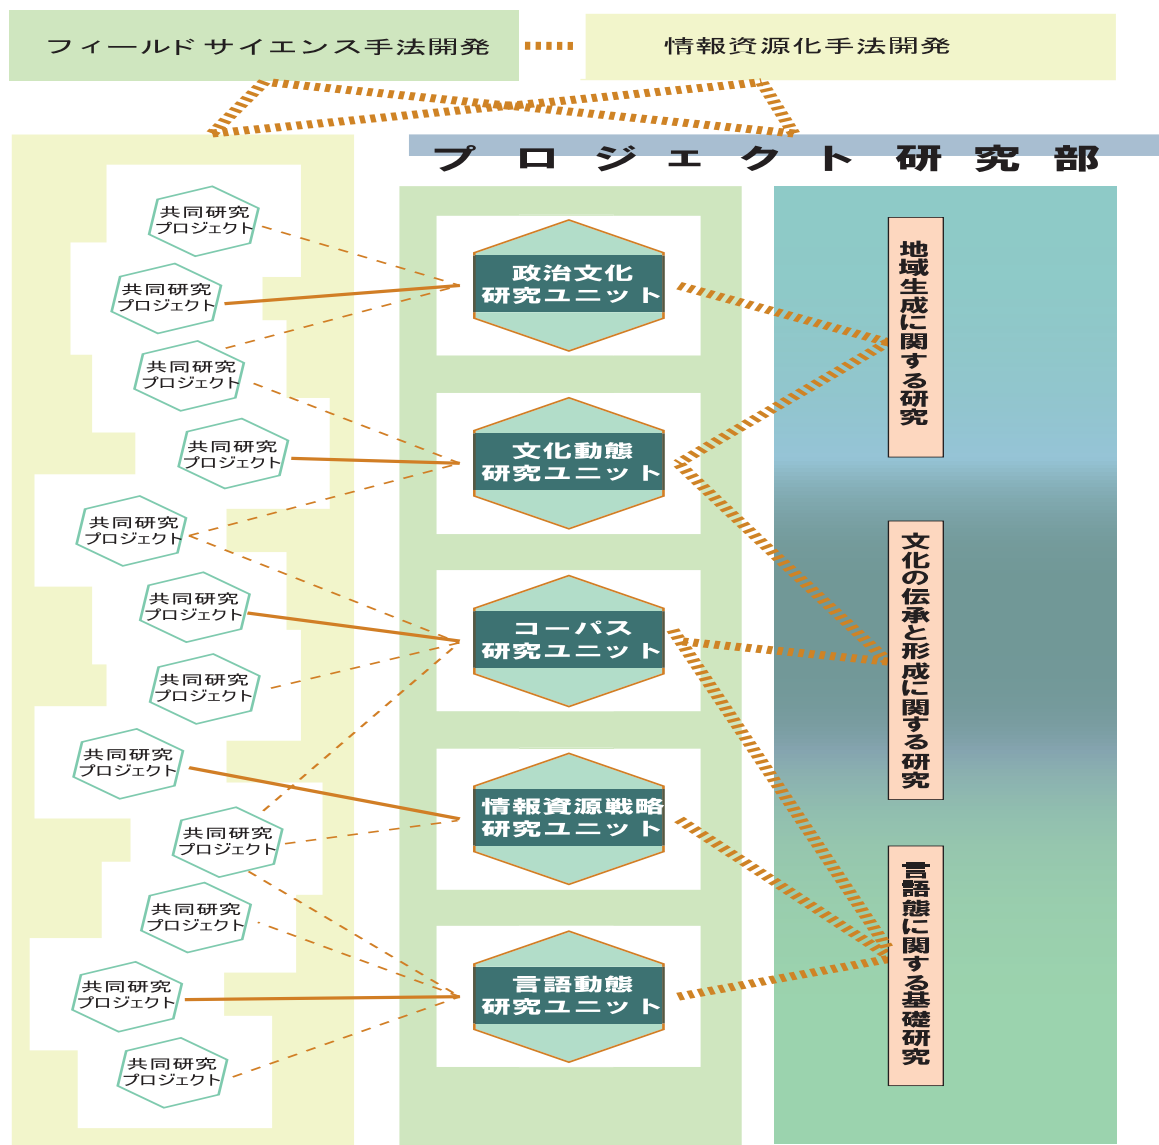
フィールドサイエンス手法開発

情報資源化手法開発

プロジェクト研究部

共同研究プロジェクト

共同研究プロジェクト

共同研究プロジェクト

共同研究プロジェクト

共同研究プロジェクト

共同研究プロジェクト

共同研究プロジェクト

共同研究プロジェクト

共同研究プロジェクト

共同研究プロジェクト

共同研究プロジェクト

共同研究プロジェクト

政治文化研究ユニット

文化動態研究ユニット

コーパス研究ユニット

情報資源戦略研究ユニット

言語動態研究ユニット

地域生成に関する研究

文化の伝承と形成に関する研究

言語態に関する基礎研究